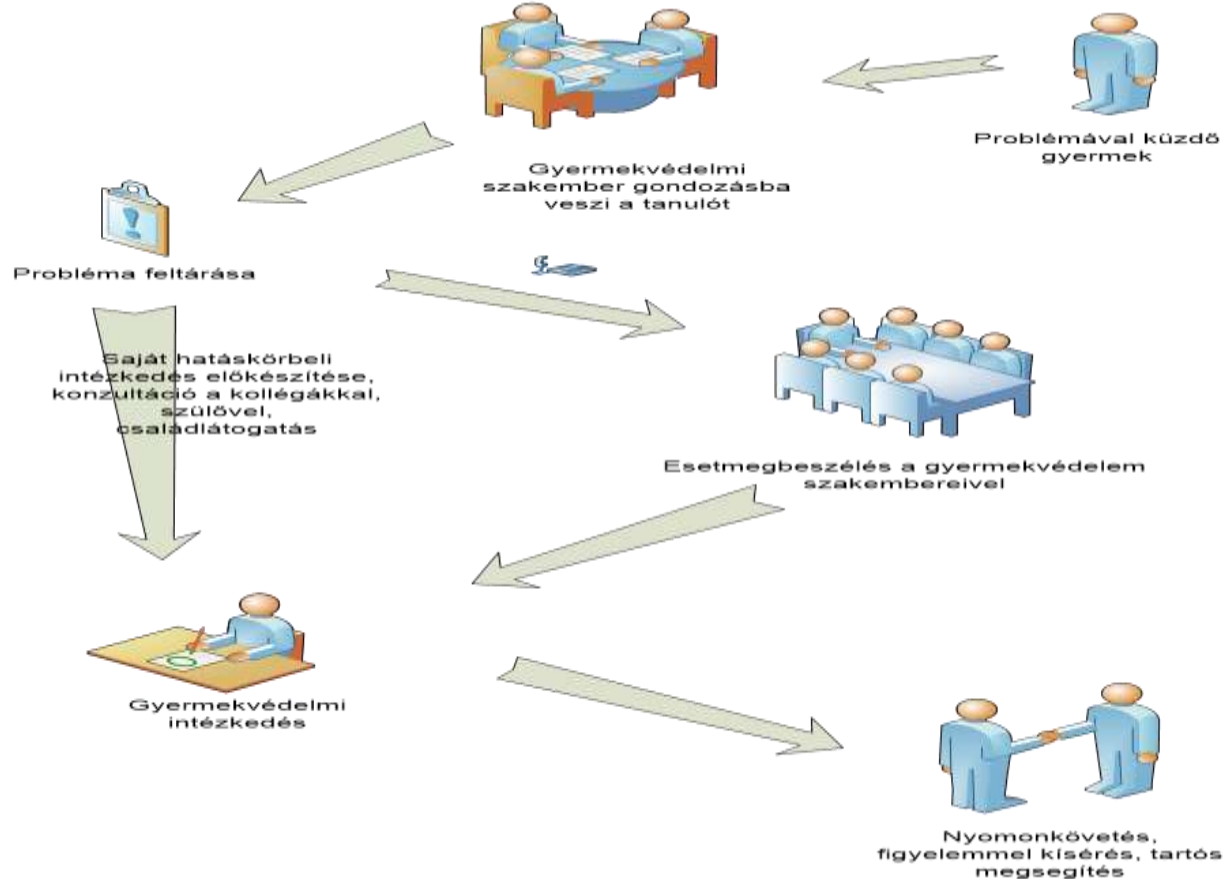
Gyermekvédelmi szakember gondozásba veszi a tanulót

Problémával küzdő gyermek

Probléma feltárása

Saját hatáskörbeli intézkedés előkészítése, konzultáció a kollégákkal, szülővel, családlátogatás

Esetmegbeszélés a gyermekvédelem szakembereivel

Gyermekvédelmi intézkedés

Nyomonkövetés, figyelemmel kísérés, tartós megsegítés